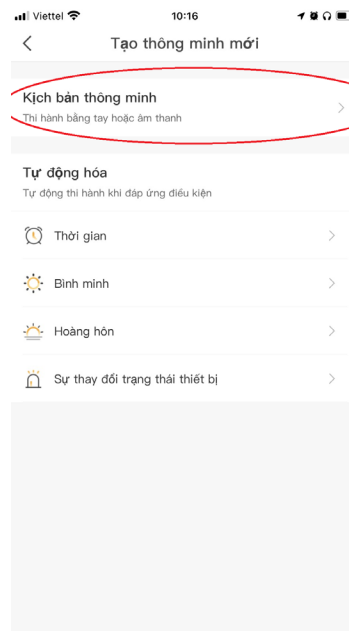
Viettel 10:16

Tạo thông minh mới

Kịch bản thông minh
Thi hành bằng tay hoặc âm thanh

Tự động hóa
Tự động thi hành khi đáp ứng điều kiện

Thời gian

Bình minh

Hoàng hôn

Sự thay đổi trạng thái thiết bị